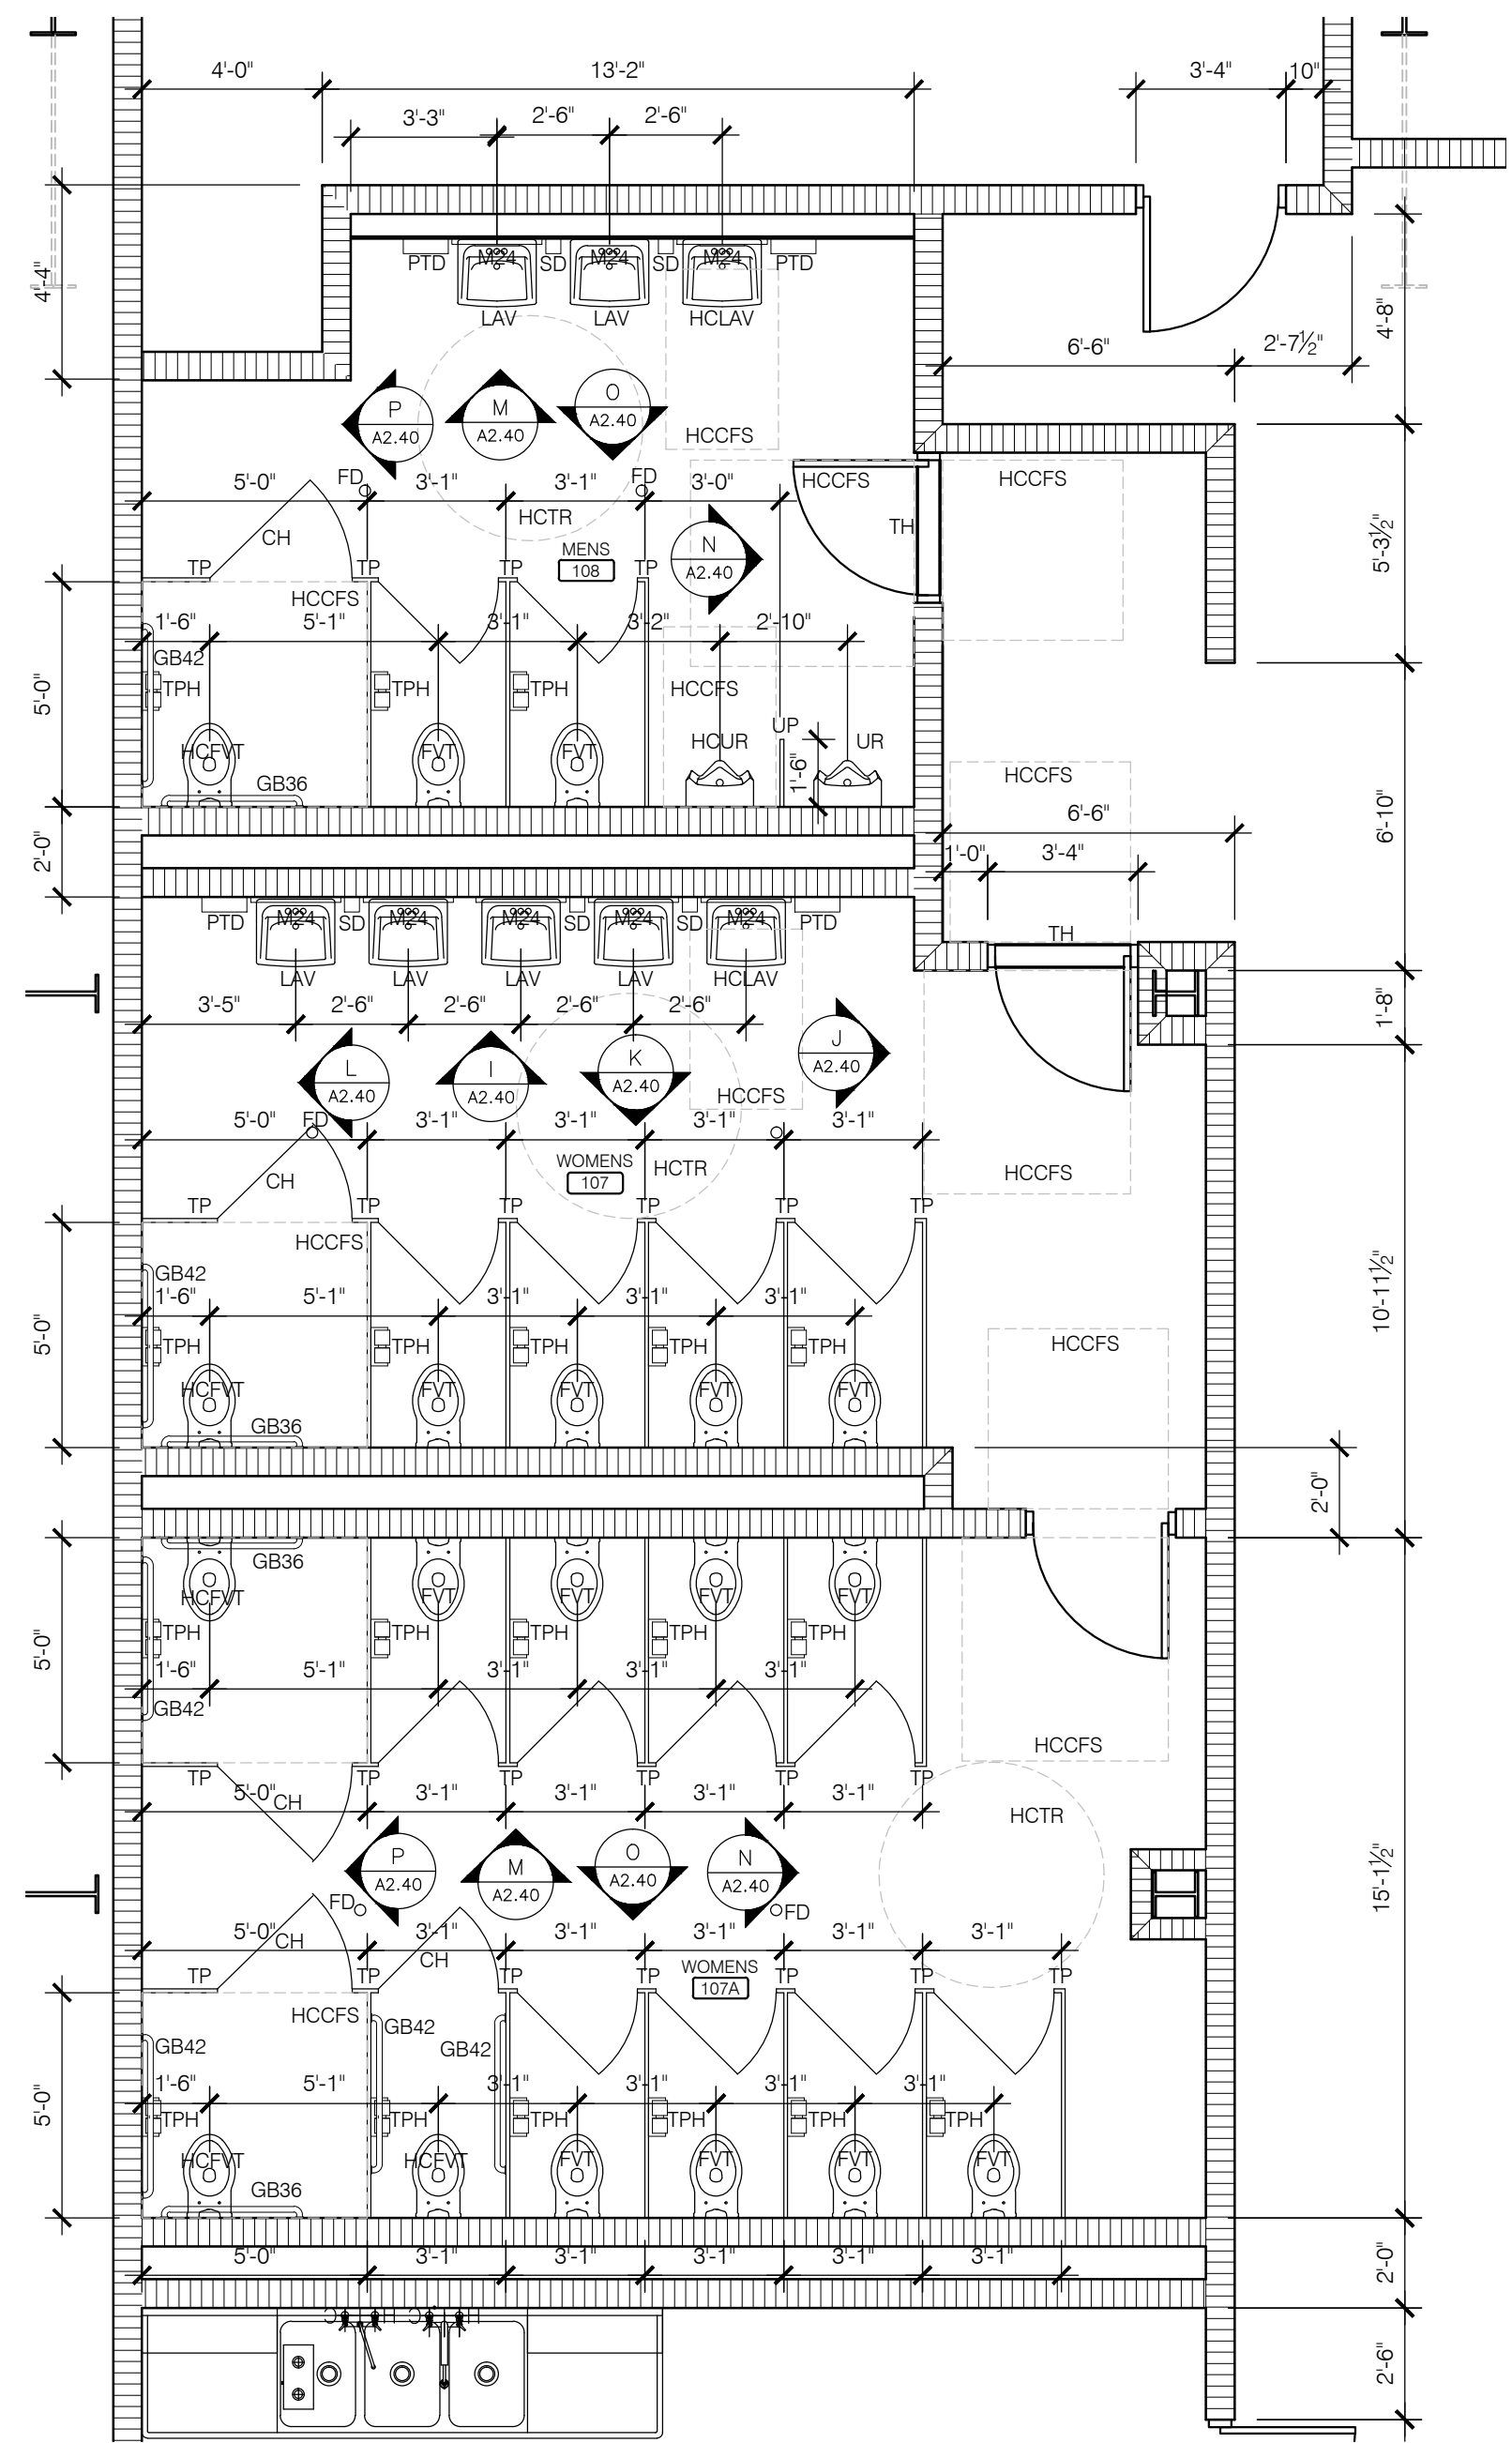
4'-0"
13'-2"
3'-4"
10"
3'-3"
2'-6"
2'-6"
4'-4"
PTD
M24
SD
M24
SD
M24
PTD
LAV
LAV
HCLAV
4'-8"
6'-6"
2'-7½"
P
A2.40
M
A2.40
O
A2.40
HCCFS
5'-0"
FD
3'-1"
3'-1"
FD
3'-0"
HCCFS
HCCFS
HCTR
CH
TH
5'-3½"
TP
TP
TP
MENS
108
TP
N
A2.40
HCCFS
1'-6"
5'-1"
3'-1"
3'-2"
2'-10"
GB42
TPH
TPH
TPH
HCCFS
5'-0"
HCUR
UP
1'-6"
UR
HCFVT
FVT
FVT
GB36
HCCFS
6'-6"
6'-10"
2'-0"
1'-0"
3'-4"
PTD
M24
SD
M24
M24
SD
M24
SD
M24
PTD
TH
LAV
LAV
LAV
LAV
HCLAV
3'-5"
2'-6"
2'-6"
2'-6"
2'-6"
1'-8"
L
A2.40
I
A2.40
K
A2.40
J
A2.40
HCCFS
5'-0"
FD
3'-1"
3'-1"
3'-1"
3'-1"
WOMENS
107
HCTR
HCCFS
CH
TP
TP
TP
TP
TP
TP
HCCFS
GB42
1'-6"
5'-1"
3'-1"
3'-1"
3'-1"
10'-11½"
HCCFS
5'-0"
TPH
TPH
TPH
TPH
TPH
HCFVT
FVT
FVT
FVT
FVT
GB36
2'-0"
GB36
HCFVT
FVT
FVT
FVT
FVT
TPH
TPH
TPH
TPH
TPH
5'-0"
1'-6"
5'-1"
3'-1"
3'-1"
3'-1"
GB42
HCCFS
TP
5'-0"
CH
TP
3'-1"
TP
3'-1"
TP
3'-1"
TP
3'-1"
TP
HCTR
P
A2.40
M
A2.40
O
A2.40
N
A2.40
15'-1½"
FD
FD
5'-0"
CH
3'-1"
3'-1"
3'-1"
3'-1"
3'-1"
CH
TP
TP
TP
WOMENS
107A
TP
TP
TP
TP
HCCFS
GB42
GB42
GB42
5'-0"
1'-6"
5'-1"
3'-1"
3'-1"
3'-1"
3'-1"
TPH
TPH
TPH
TPH
TPH
TPH
HCFVT
HCFVT
FVT
FVT
FVT
FVT
GB36
5'-0"
3'-1"
3'-1"
3'-1"
3'-1"
3'-1"
2'-0"
2'-6"